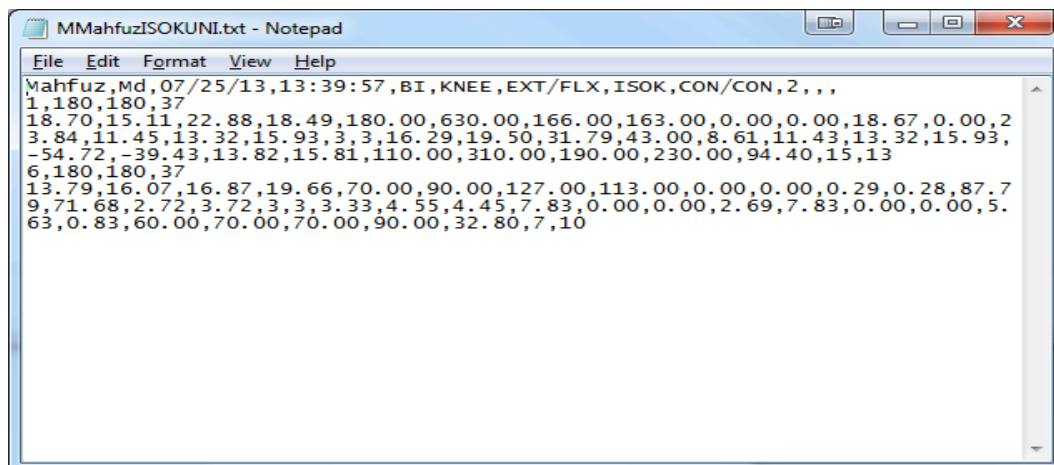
MMahfuzISOKUNI.txt - Notepad

File Edit Format View Help

Mahfuz,Md,07/25/13,13:39:57,BI,KNEE,EXT/FLX,ISOK,CON/CON,2,,,
1,180,180,37
18.70,15.11,22.88,18.49,180.00,630.00,166.00,163.00,0.00,0.00,18.67,0.00,23.84,11.45,13.32,15.93,3,3,16.29,19.50,31.79,43.00,8.61,11.43,13.32,15.93,-54.72,-39.43,13.82,15.81,110.00,310.00,190.00,230.00,94.40,15,13
6,180,180,37
13.79,16.07,16.87,19.66,70.00,90.00,127.00,113.00,0.00,0.00,0.29,0.28,87.79,71.68,2.72,3.72,3,3,3.33,4.55,4.45,7.83,0.00,0.00,2.69,7.83,0.00,0.00,5.63,0.83,60.00,70.00,70.00,90.00,32.80,7,10